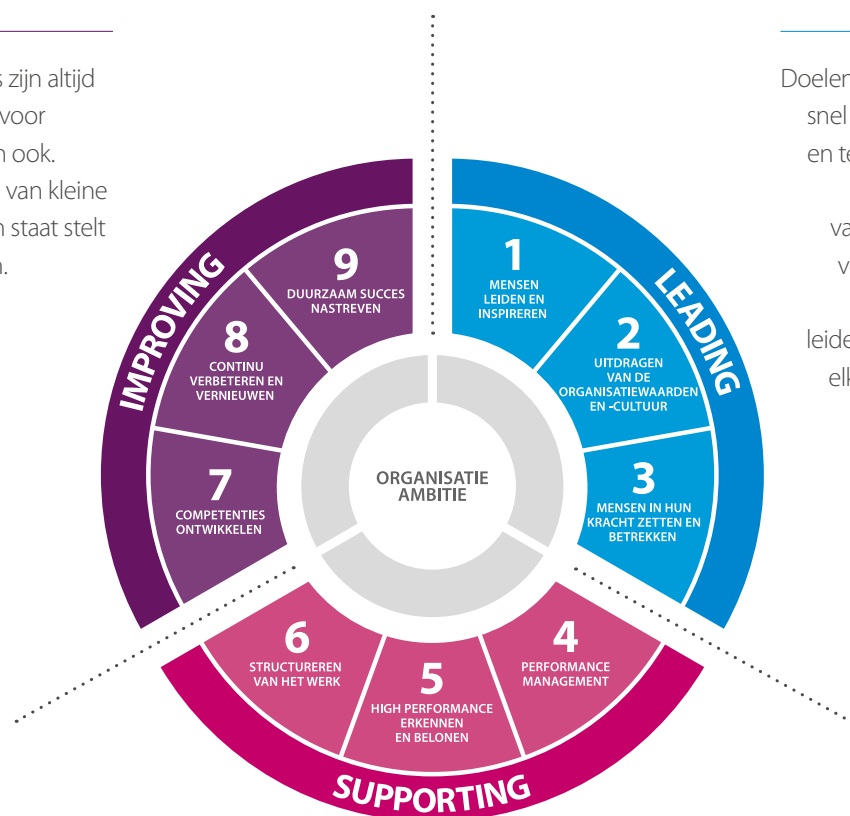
s zijn altijd
voor
n ook.
van kleine
n staat stelt
n.

Doelen
snel
en te

va
v

leide
elk

IMPROVING

9
DUURZAAM SUCCES NASTREVEN

8
CONTINU VERBETEREN EN VERNIEUWEN

7
COMPETENTIES ONTWIKKELEN

LEADING

1
MENSEN LEIDEN EN INSPIREREN

2
UITDRAGEN VAN DE ORGANISATIEWAARDEN EN -CULTUUR

3
MENSEN IN HUN KRACHT ZETTEN EN BETREKKEN

ORGANISATIE AMBITIE

6
STRUCTUREREN VAN HET WERK

5
HIGH PERFORMANCE ERKENNEN EN BELONEN

4
PERFORMANCE MANAGEMENT

SUPPORTING